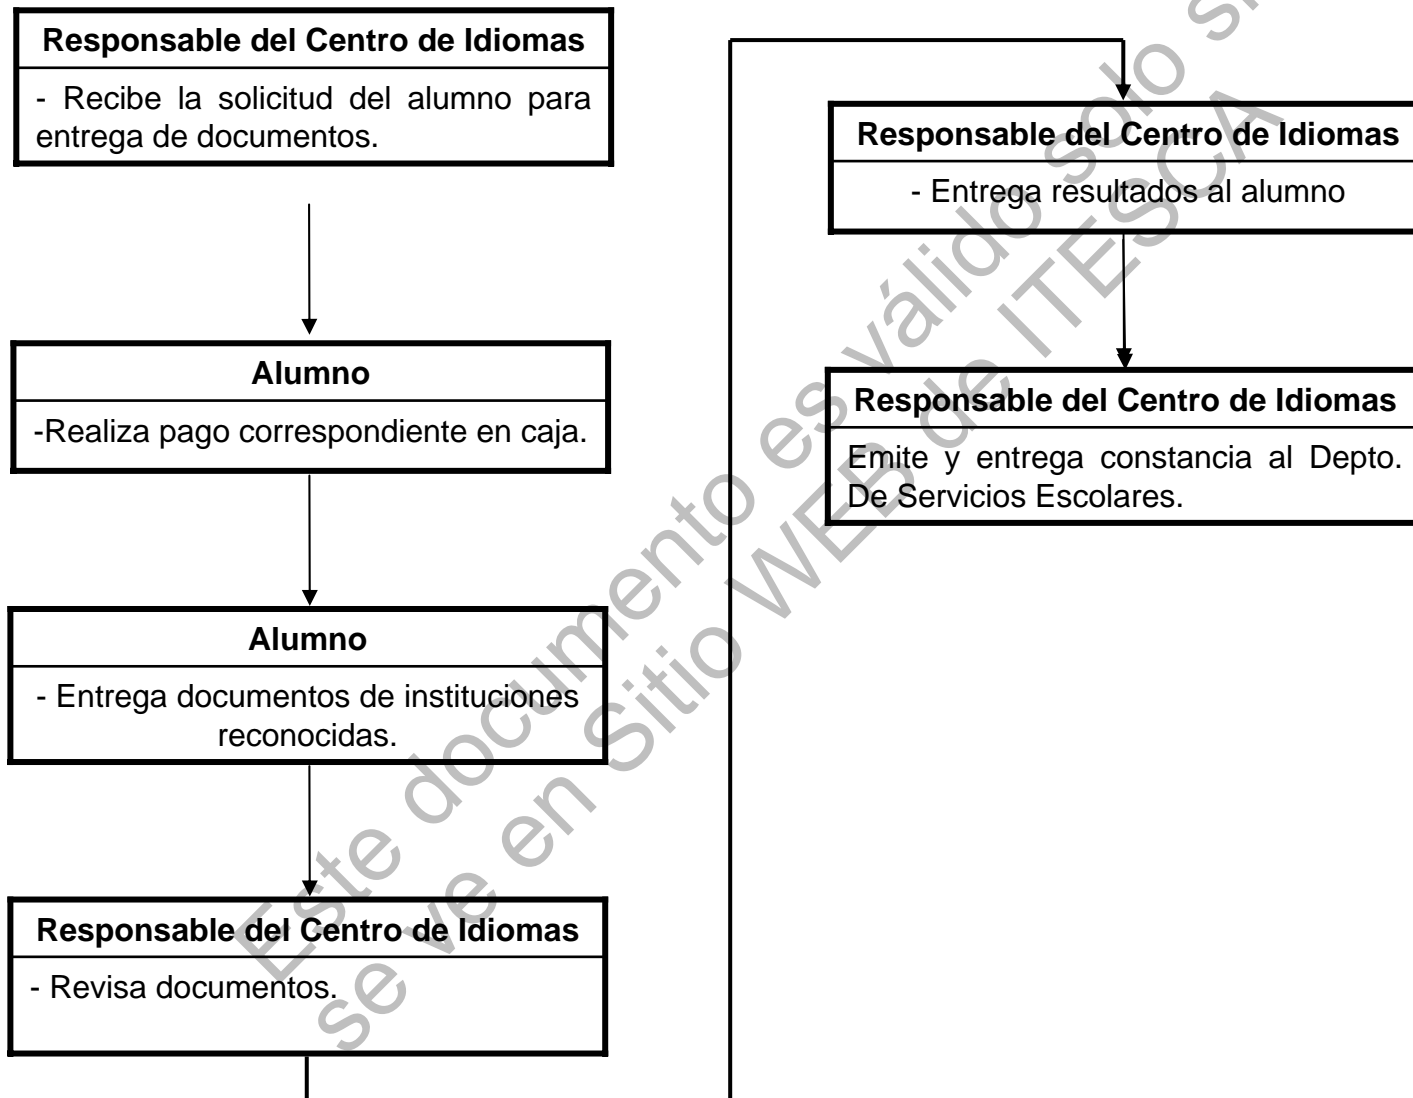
**Responsable del Centro de Idiomas**

- Recibe la solicitud del alumno para entrega de documentos.

**Alumno**

-Realiza pago correspondiente en caja.

**Alumno**

- Entrega documentos de instituciones reconocidas.

**Responsable del Centro de Idiomas**

- Revisa documentos.

**Responsable del Centro de Idiomas**

- Entrega resultados al alumno

**Responsable del Centro de Idiomas**

Emite y entrega constancia al Depto. De Servicios Escolares.

Este documento es válido sólo si se ve en Sitio WEB de ITESCA